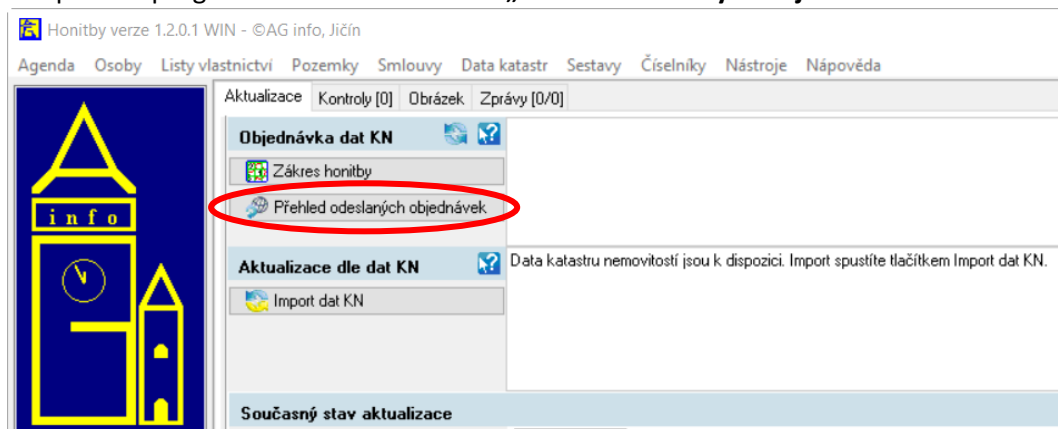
Honitby verze 1.2.0.1 WIN - ©AG info, Jičín

Agenda Osoby Listy vlastnictví Pozemky Smlouvy Data katastr Sestavy Číselníky Nástroje Nápověda

info

Aktualizace Kontroly [0] Obrázek Zprávy [0/0]

Objednávka dat KN

Zákres honitby

Přehled odeslaných objednávek

Aktualizace dle dat KN

Data katastru nemovitostí jsou k dispozici. Import spustíte tlačítkem Import dat KN.

Import dat KN

Současný stav aktualizace